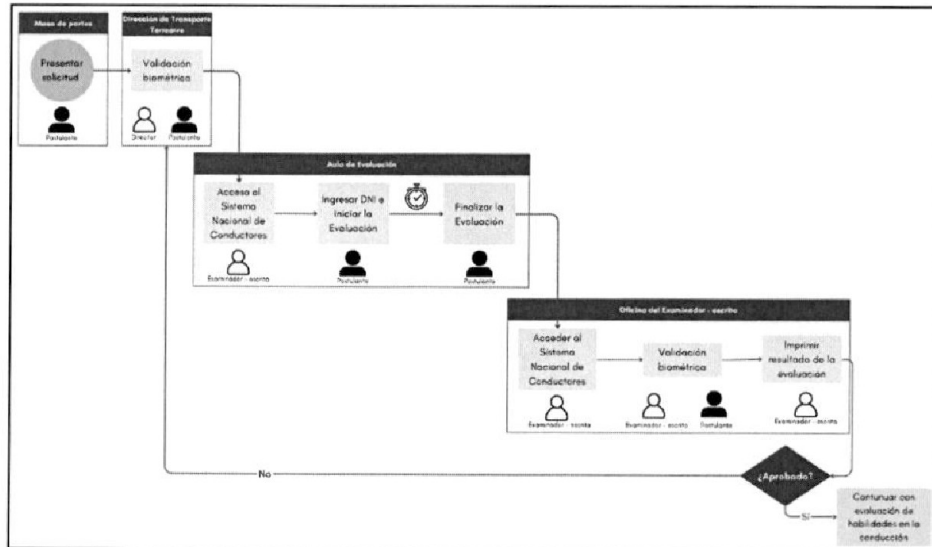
Mesa de partes

Presentar solicitud

Postulante

Dirección de Transporte Terrestre

Validación biométrica

Director

Postulante

Aula de Evaluación

Acceso al Sistema Nacional de Conductores

Examinador - escrito

Ingresar DNI e iniciar la Evaluación

Postulante

Finalizar la Evaluación

Postulante

Oficina del Examinador - escrito

Acceder al Sistema Nacional de Conductores

Examinador - escrito

Validación biométrica

Examinador - escrito

Postulante

Imprimir resultado de la evaluación

Examinador - escrito

No

¿Aprobado?

Sí

Continuar con evaluación de habilidades en la conducción